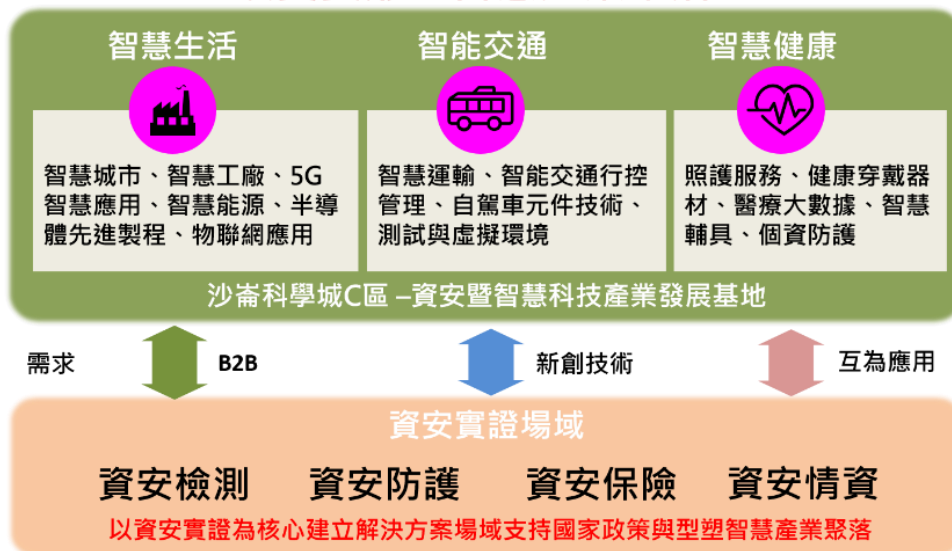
智慧生活

智能交通

智慧健康

智慧城市、智慧工廠、5G智慧應用、智慧能源、半導體先進製程、物聯網應用

智慧運輸、智能交通行控管理、自駕車元件技術、測試與虛擬環境

照護服務、健康穿戴器材、醫療大數據、智慧輔具、個資防護

沙崙科學城C區 –資安暨智慧科技產業發展基地

需求

B2B

新創技術

互為應用

資安實證場域

資安檢測

資安防護

資安保險

資安情資

以資安實證為核心建立解決方案場域支持國家政策與型塑智慧產業聚落